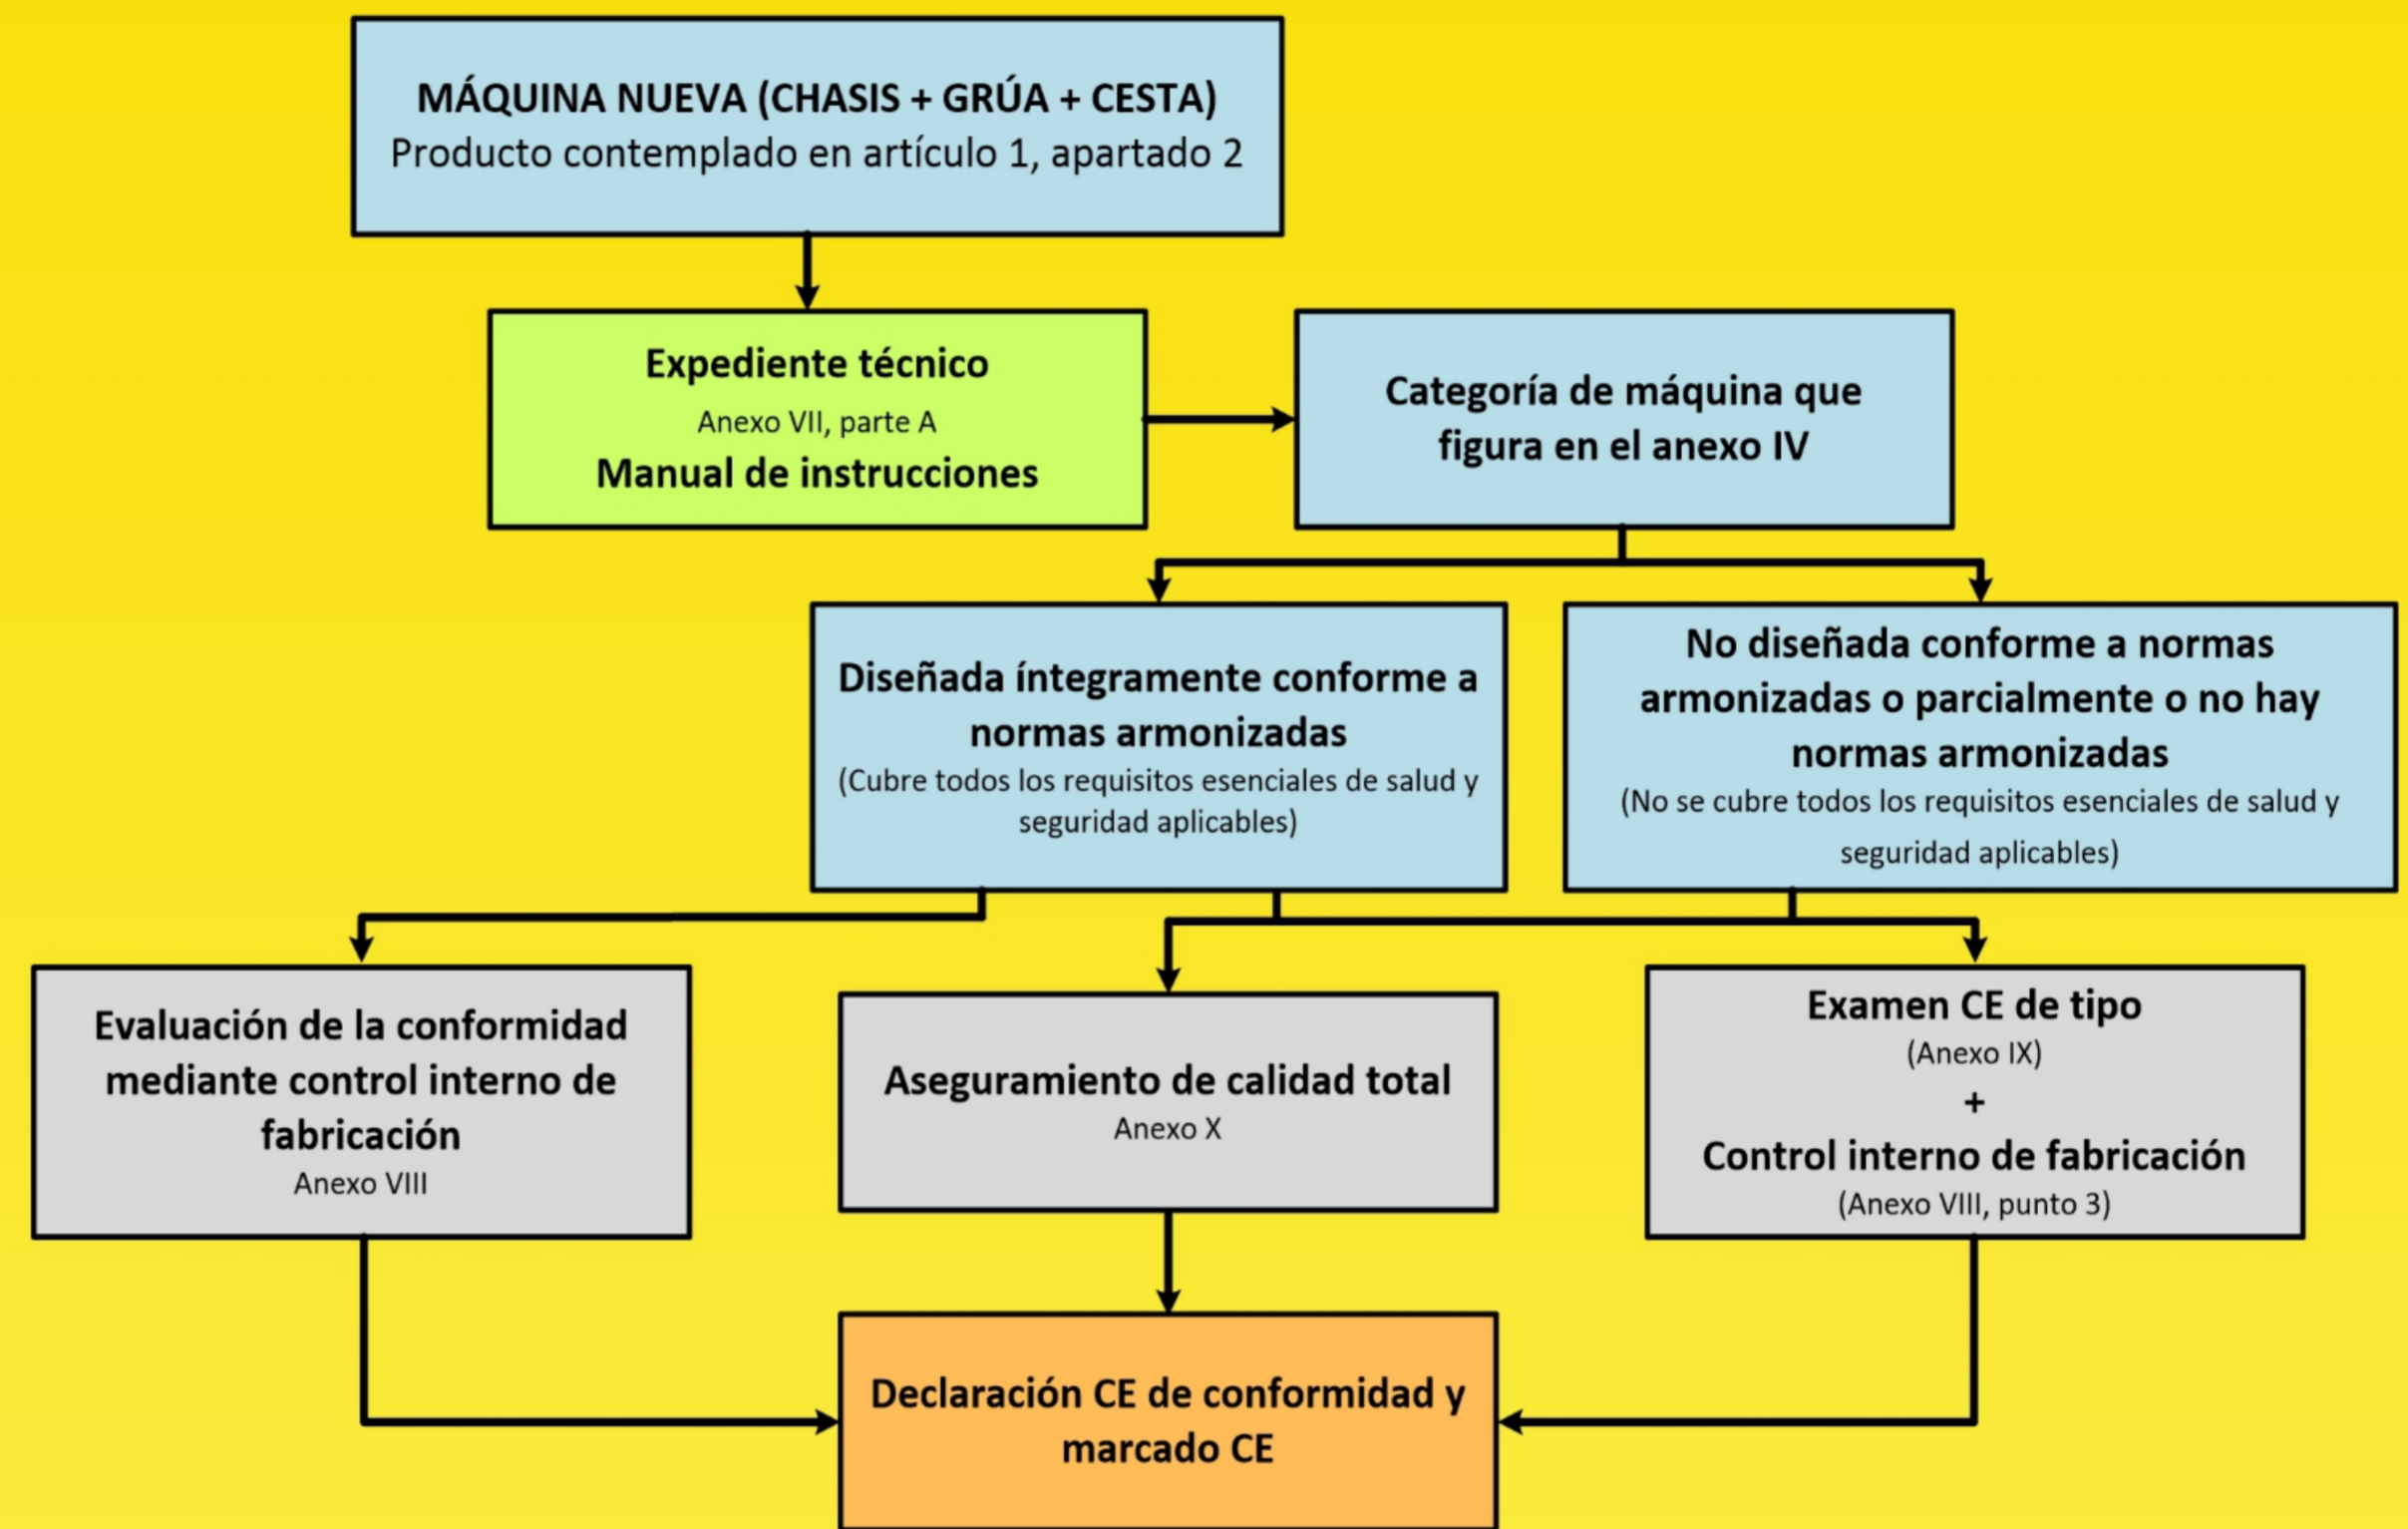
MÁQUINA NUEVA (CHASIS + GRÚA + CESTA)
Producto contemplado en artículo 1, apartado 2

Expediente técnico
Anexo VII, parte A
Manual de instrucciones

Categoría de máquina que figura en el anexo IV

Diseñada íntegramente conforme a normas armonizadas
(Cubre todos los requisitos esenciales de salud y seguridad aplicables)

No diseñada conforme a normas armonizadas o parcialmente o no hay normas armonizadas
(No se cubre todos los requisitos esenciales de salud y seguridad aplicables)

Evaluación de la conformidad mediante control interno de fabricación
Anexo VIII

Aseguramiento de calidad total
Anexo X

Examen CE de tipo
(Anexo IX)
+
Control interno de fabricación
(Anexo VIII, punto 3)

Declaración CE de conformidad y marcado CE